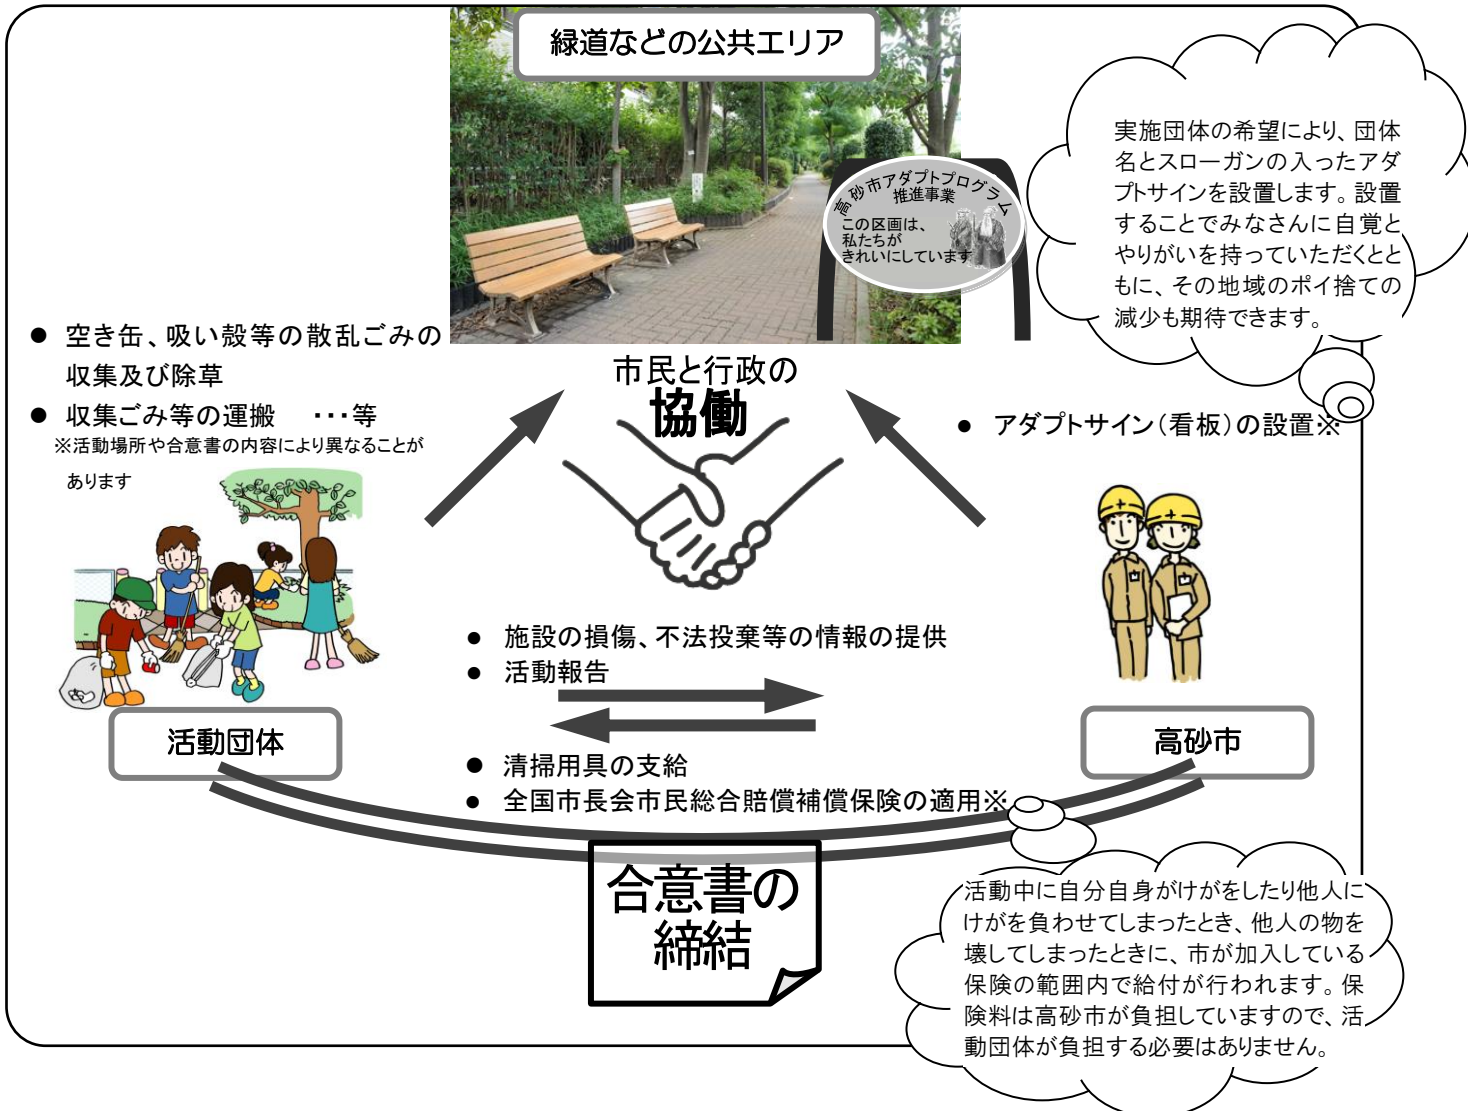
緑道などの公共エリア

高砂市アダプトプログラム推進事業
この区画は、私たちがきれいにしています

実施団体の希望により、団体名とスローガンの入ったアダプトサインを設置します。設置することでみなさんに自覚とやりがいを持っていただくとともに、その地域のポイ捨ての減少も期待できます。

● 空き缶、吸い殻等の散乱ごみの収集及び除草
● 収集ごみ等の運搬 ・・・等
※活動場所や合意書の内容により異なることがあります

市民と行政の
協働

● アダプトサイン（看板）の設置※

● 施設の損傷、不法投棄等の情報の提供
● 活動報告

活動団体

高砂市

● 清掃用具の支給
● 全国市長会市民総合賠償補償保険の適用※

合意書の締結

活動中に自分自身がけがをしたり他人にけがを負わせてしまったとき、他人の物を壊してしまったときに、市が加入している保険の範囲内で給付が行われます。保険料は高砂市が負担していますので、活動団体が負担する必要はありません。